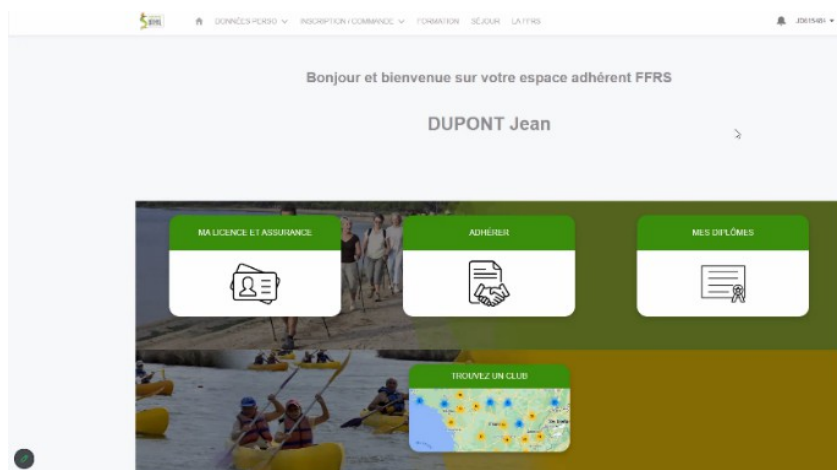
DONNÉES PERSO ∨ INSCRIPTION / COMMANDE ∨ FORMATION SÉJOUR LA FFRS

JD615481 ▾

Bonjour et bienvenue sur votre espace adhérent FFRS

DUPONT Jean

MA LICENCE ET ASSURANCE

ADHÉRER

MES DIPLÔMES

TROUVEZ UN CLUB